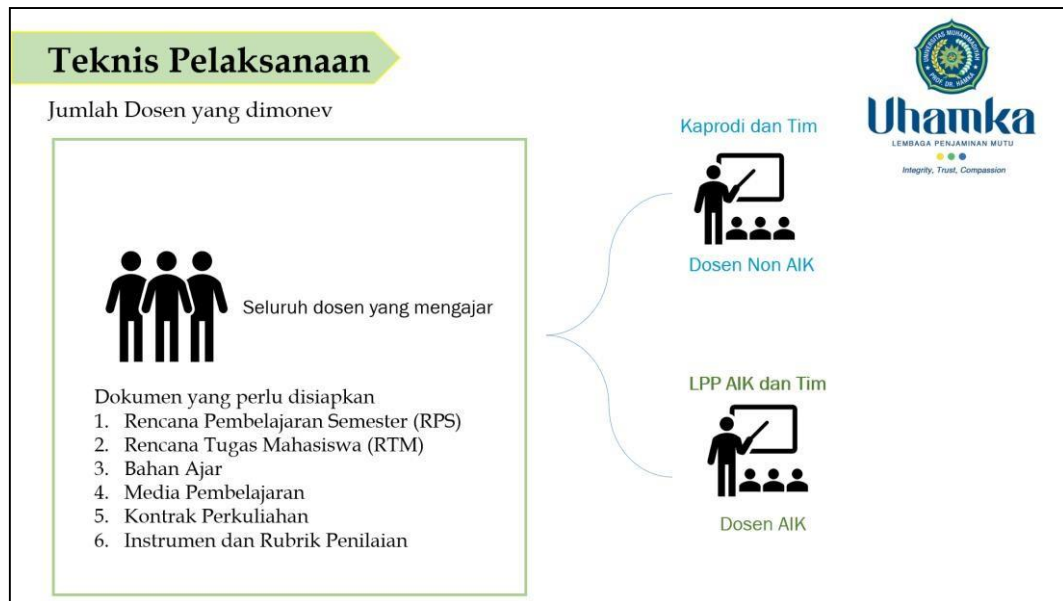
Teknis Pelaksanaan

Jumlah Dosen yang dimonev

Seluruh dosen yang mengajar

Dokumen yang perlu disiapkan
1. Rencana Pembelajaran Semester (RPS)
2. Rencana Tugas Mahasiswa (RTM)
3. Bahan Ajar
4. Media Pembelajaran
5. Kontrak Perkuliahan
6. Instrumen dan Rubrik Penilaian

Kaprodi dan Tim

Dosen Non AIK

LPP AIK dan Tim

Dosen AIK

UNIVERSITAS MUHAMMADIYAH PROF. DR. HAMKA
Uhamka
LEMBAGA PENJAMINAN MUTU
Integrity, Trust, Compassion